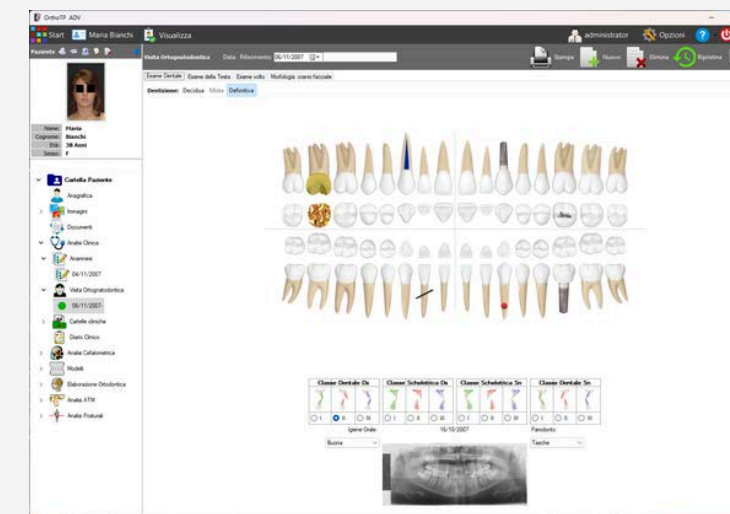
OrthoTP ADV

Start Maria Bianchi Visualizza

administrator Opzioni

Paziente

Visita Ortognatodontica Data Riferimento 06/11/2007

Stampa Nuovo Elimina Ripristina

Esame Dentale Esame della Testa Esame volto Morfologia cranio facciale

Dentizione: Decidua Mista Definitiva

| Nome | Maria |
|---|---|
| Cognome | Bianchi |
| Età | 38 Anni |
| Sesso | F |

Cartella Paziente
Anagrafica
Immagini
Documenti
Analisi Clinica
Anamnesi
04/11/2007
Visita Ortognatodontica
06/11/2007
Cartelle cliniche
Diario Clinico
Analisi Cefalometrica
Modelli
Elaborazione Ortodontica
Analisi ATM
Analisi Posturali

| Classe Dentale Dx | Classe Scheletrica Dx | Classe Scheletrica Sn | Classe Dentale Sn |
|---|---|---|---|
| I II III | I II III | I II III | I II III |

Igiene Orale
Buona
16/10/2007
Parodonto
Tasche